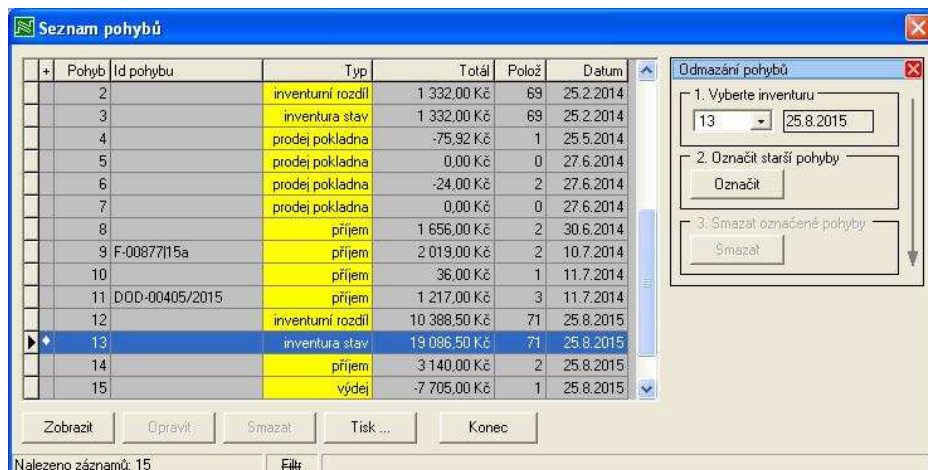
Seznam pohybů

| + | Pohyb | Id pohybu | Typ | Totál | Polož | Datum |
|---|---|---|---|---|---|---|
| | 2 | | inventurní rozdíl | 1 332,00 Kč | 69 | 25.2.2014 |
| | 3 | | inventura stav | 1 332,00 Kč | 69 | 25.2.2014 |
| | 4 | | prodej pokladna | -75,92 Kč | 1 | 25.5.2014 |
| | 5 | | prodej pokladna | 0,00 Kč | 0 | 27.6.2014 |
| | 6 | | prodej pokladna | -24,00 Kč | 2 | 27.6.2014 |
| | 7 | | prodej pokladna | 0,00 Kč | 0 | 27.6.2014 |
| | 8 | | příjem | 1 656,00 Kč | 2 | 30.6.2014 |
| | 9 | F-00877|15a | příjem | 2 019,00 Kč | 2 | 10.7.2014 |
| | 10 | | příjem | 36,00 Kč | 1 | 11.7.2014 |
| | 11 | DOD-00405/2015 | příjem | 1 217,00 Kč | 3 | 11.7.2014 |
| | 12 | | inventurní rozdíl | 10 388,50 Kč | 71 | 25.8.2015 |
| | 13 | | inventura stav | 19 086,50 Kč | 71 | 25.8.2015 |
| | 14 | | příjem | 3 140,00 Kč | 2 | 25.8.2015 |
| | 15 | | výdej | -7 705,00 Kč | 1 | 25.8.2015 |

Odmazání pohybů
1. Vyberte inventuru
13 25.8.2015
2. Označit starší pohyby
Označit
3. Smazat označené pohyby
Smazat

Zobrazit Opravit Smazat Tisk ... Konec

Nalezeno záznamů: 15 Filtr